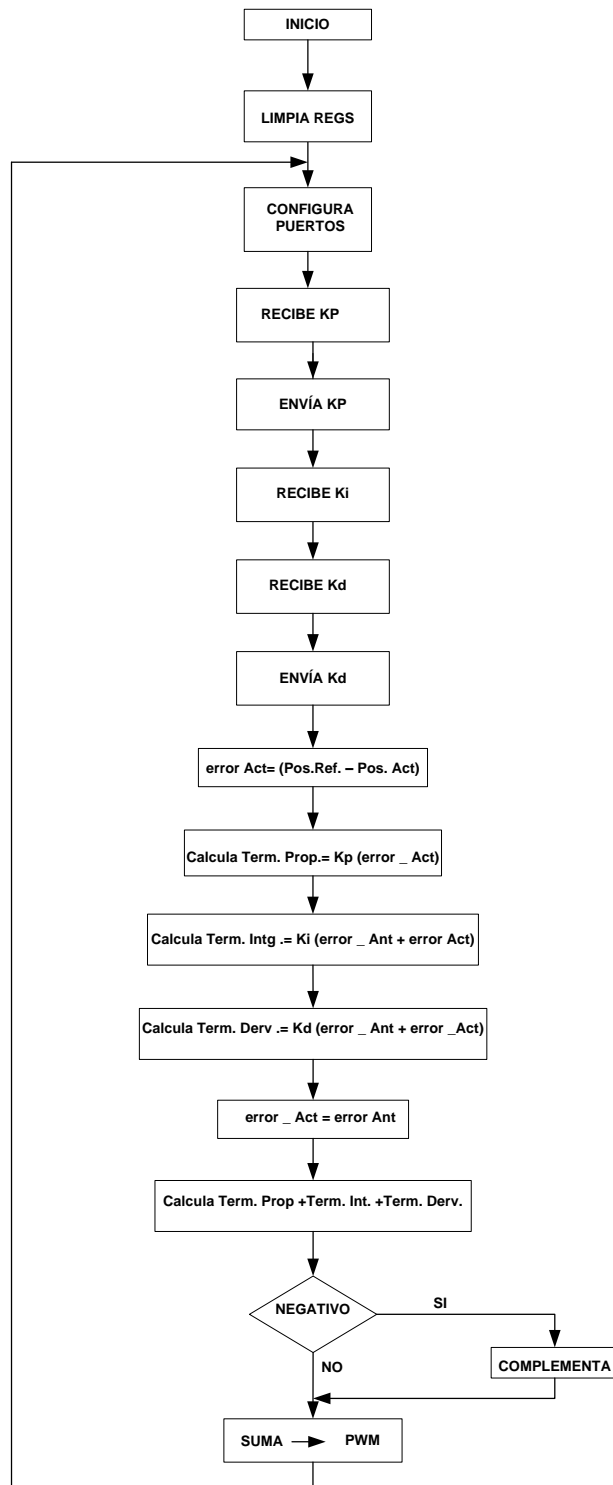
INICIO

LIMPIA REGS

CONFIGURA PUERTOS

RECIBE KP

ENVÍA KP

RECIBE Ki

RECIBE Kd

ENVÍA Kd

error Act= (Pos.Ref. – Pos. Act)

Calcula Term. Prop.= Kp (error _ Act)

Calcula Term. Intg .= Ki (error _ Ant + error Act)

Calcula Term. Derv .= Kd (error _ Ant + error _Act)

error _ Act = error Ant

Calcula Term. Prop +Term. Int. +Term. Derv.

NEGATIVO

SI

COMPLEMENTA

NO

SUMA → PWM